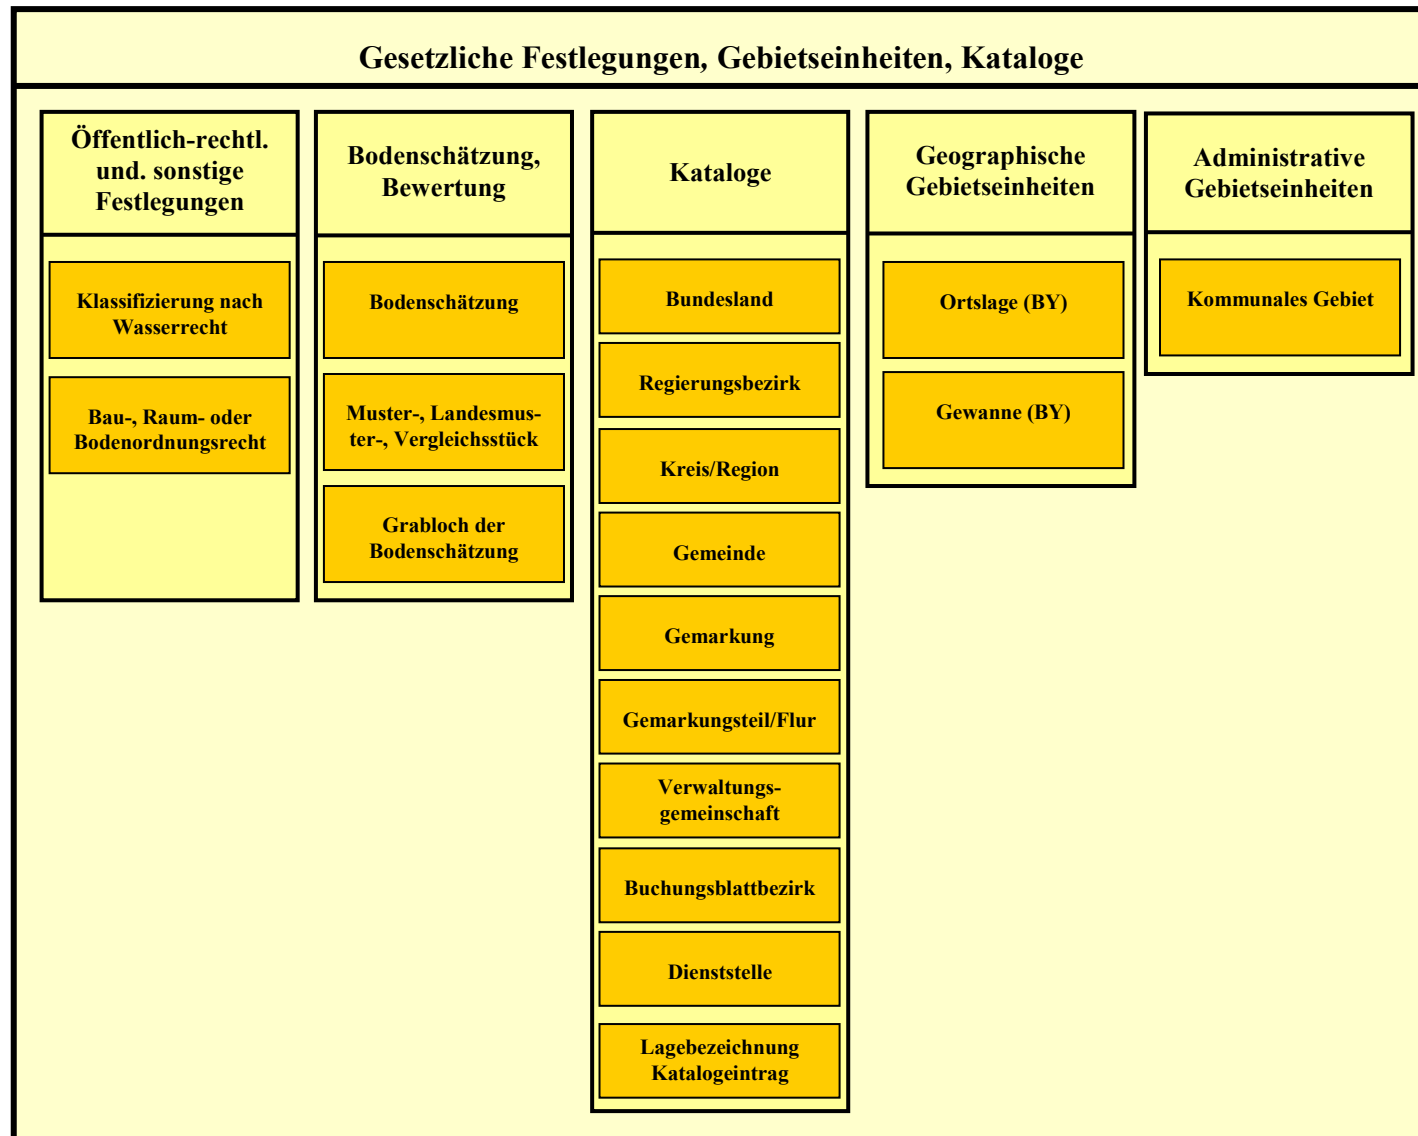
Gesetzliche Festlegungen, Gebietseinheiten, Kataloge

Öffentlich-rechtl. und. sonstige Festlegungen

Klassifizierung nach Wasserrecht

Bau-, Raum- oder Bodenordnungsrecht

Bodenschätzung, Bewertung

Bodenschätzung

Muster-, Landesmuster-, Vergleichsstück

Grabloch der Bodenschätzung

Kataloge

Bundesland

Regierungsbezirk

Kreis/Region

Gemeinde

Gemarkung

Gemarkungsteil/Flur

Verwaltungsgemeinschaft

Buchungsblattbezirk

Dienststelle

Lagebezeichnung Katalogeintrag

Geographische Gebietseinheiten

Ortslage (BY)

Gewanne (BY)

Administrative Gebietseinheiten

Kommunales Gebiet